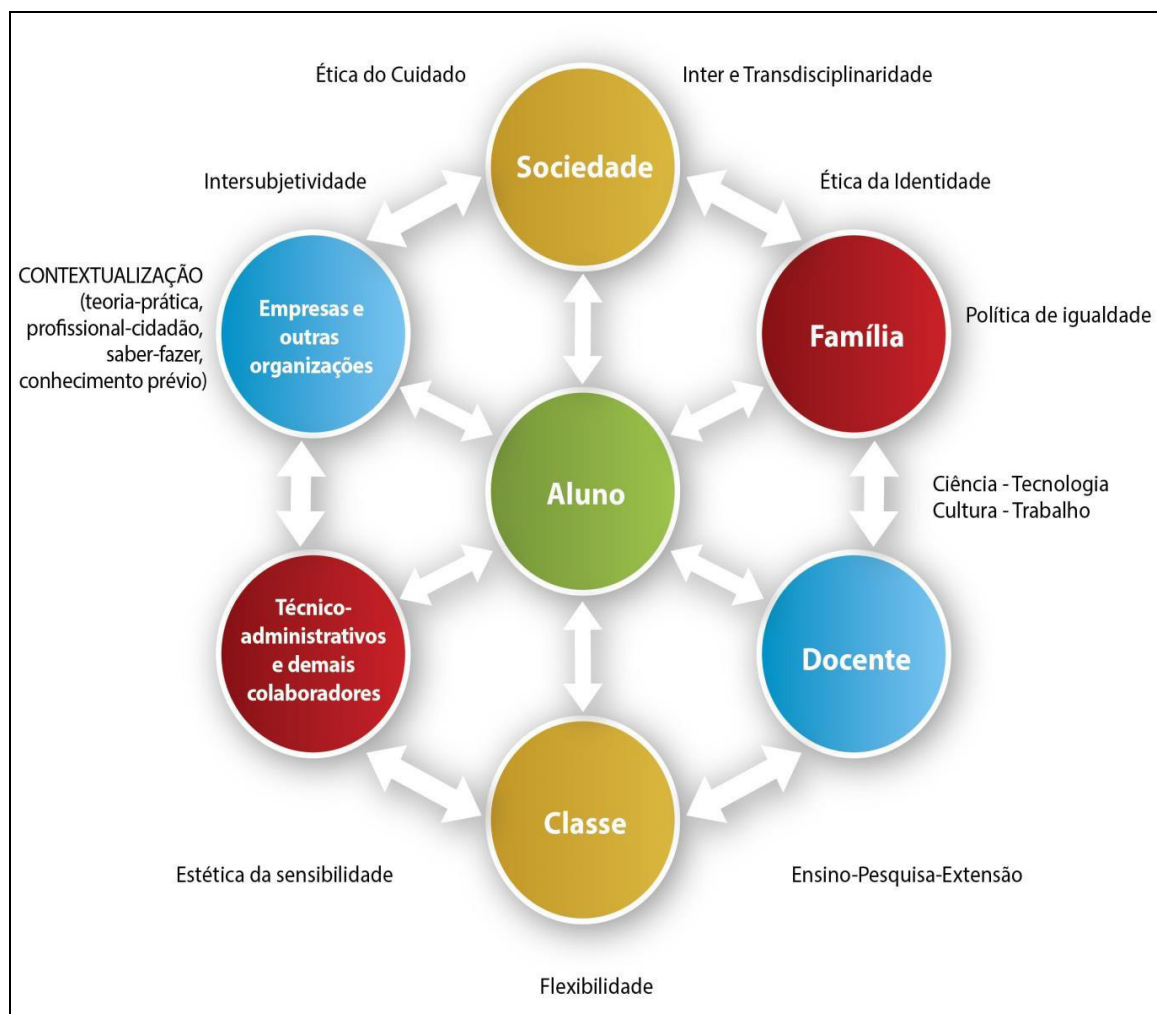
Ética do Cuidado

Inter e Transdisciplinaridade

Sociedade

Intersubjetividade

Ética da Identidade

CONTEXTUALIZAÇÃO (teoria-prática, profissional-cidadão, saber-fazer, conhecimento prévio)

Empresas e outras organizações

Família

Política de igualdade

Aluno

Ciência - Tecnologia
Cultura - Trabalho

Técnico-administrativos e demais colaboradores

Docente

Classe

Estética da sensibilidade

Ensino-Pesquisa-Extensão

Flexibilidade